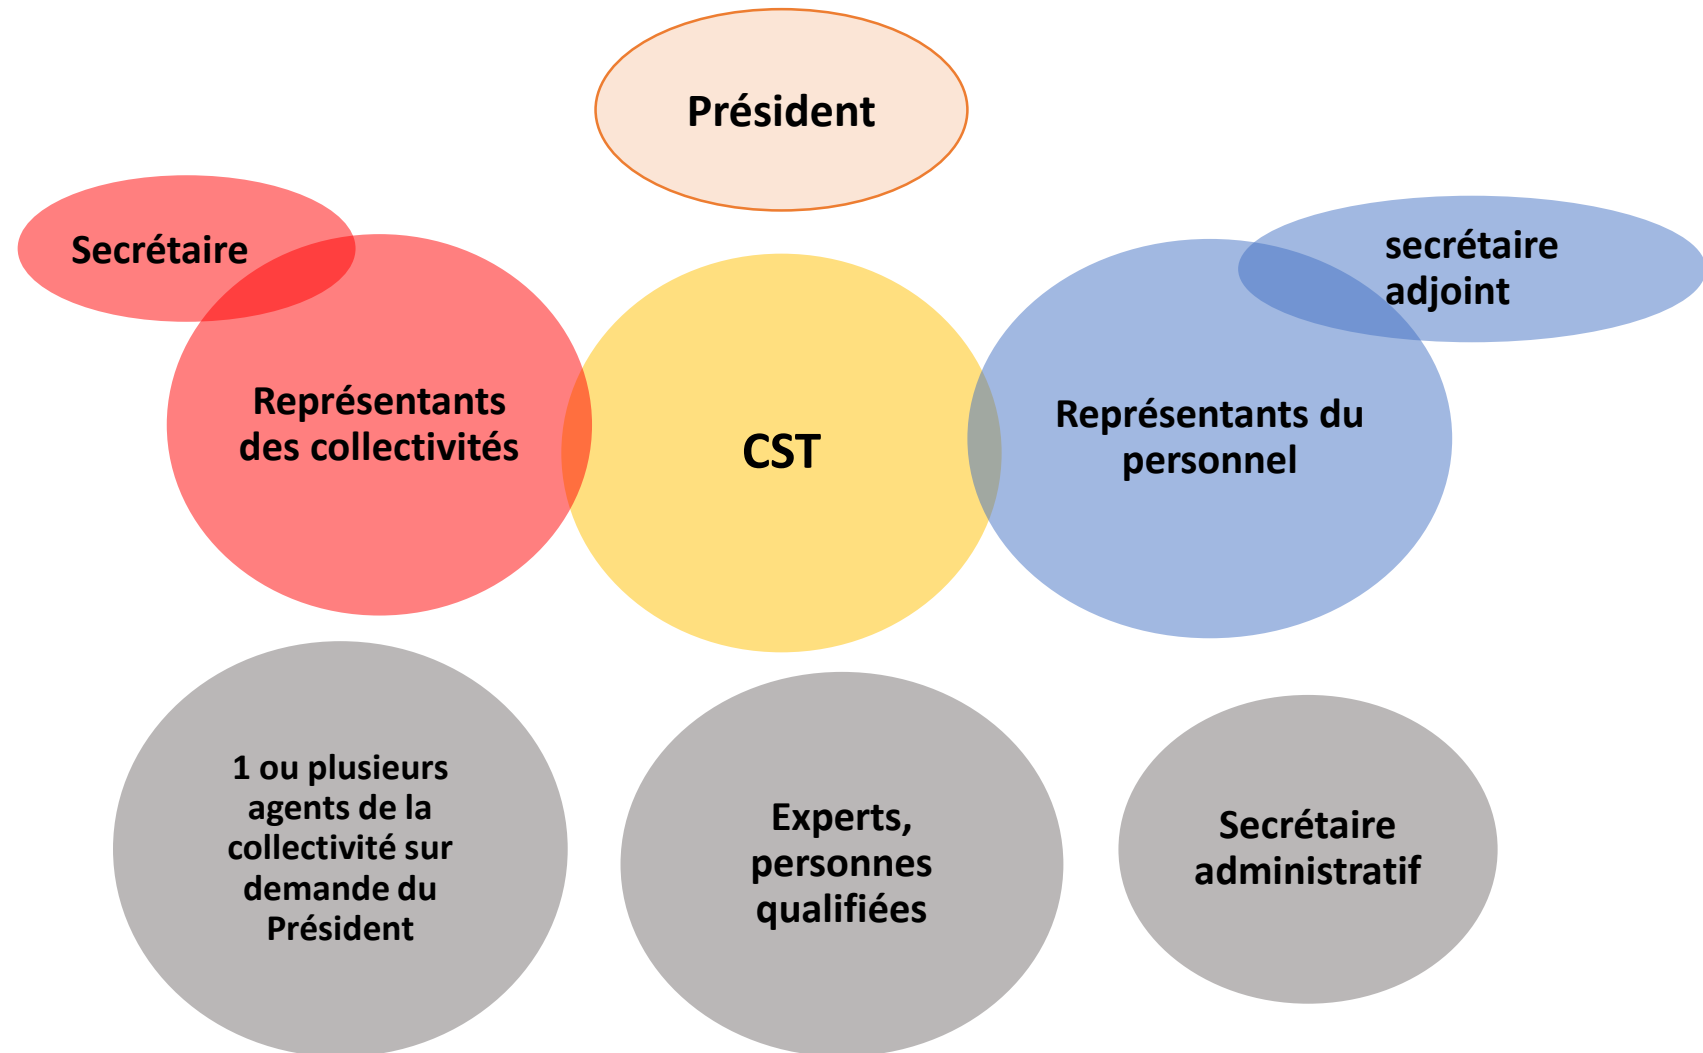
Président

Secrétaire

secrétaire adjoint

Représentants des collectivités

CST

Représentants du personnel

1 ou plusieurs agents de la collectivité sur demande du Président

Experts, personnes qualifiées

Secrétaire administratif